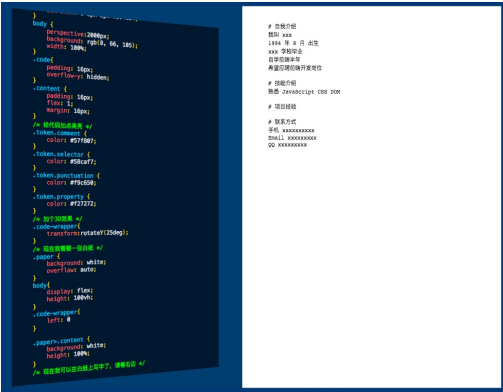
}
body {
perspective: 2000px;
background: rgb(8, 66, 105);
width: 100%;
}
.code{
padding: 16px;
overflow-y: hidden;
}
.content {
padding: 16px;
flex: 1;
margin: 16px;
}
/* 给代码加点高亮 */
.token.comment {
color: #57f807;
}
.token.selector {
color: #58caf7;
}
.token.punctuation {
color: #f9c650;
}
.token.property {
color: #f27272;
}
/* 加个3D效果 */
.code-wrapper{
transform: rotateY(25deg);
}
/* 现在我要画一张白纸 */
.paper {
background: white;
overflow: auto;
}
body{
display: flex;
height: 100vh;
}
.code-wrapper{
left: 0
}

.paper>.content {
background: white;
height: 100%;
}
/* 现在我可以在白纸上写字了，请看右边 */

# 自我介绍
我叫 xxx
1994 年 8 月 出生
xxx 学校毕业
自学前端半年
希望应聘前端开发岗位

# 技能介绍
熟悉 JavaScript CSS DOM

# 项目经验

# 联系方式
手机 xxxxxxxxxx
Email xxxxxxxxx
QQ xxxxxxxxx